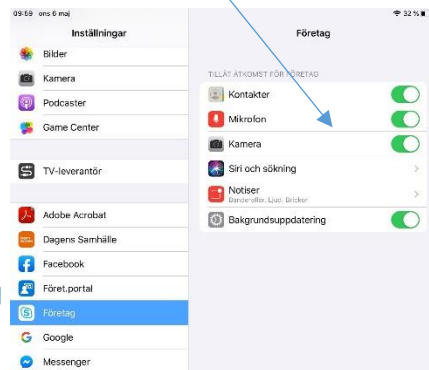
09:59 ons 6 maj

32 %

Inställningar

Bilder

Kamera

Podcaster

Game Center

TV-leverantör

Adobe Acrobat

Dagens Samhälle

Facebook

Föret.portal

Företag

Google

Messenger

Företag

TILLÅT ÅTKOMST FÖR FÖRETAG

Kontakter

Mikrofon

Kamera

Siri och sökning

Notiser
Banderoller, Ljud, Brickor

Bakgrundsuppdatering